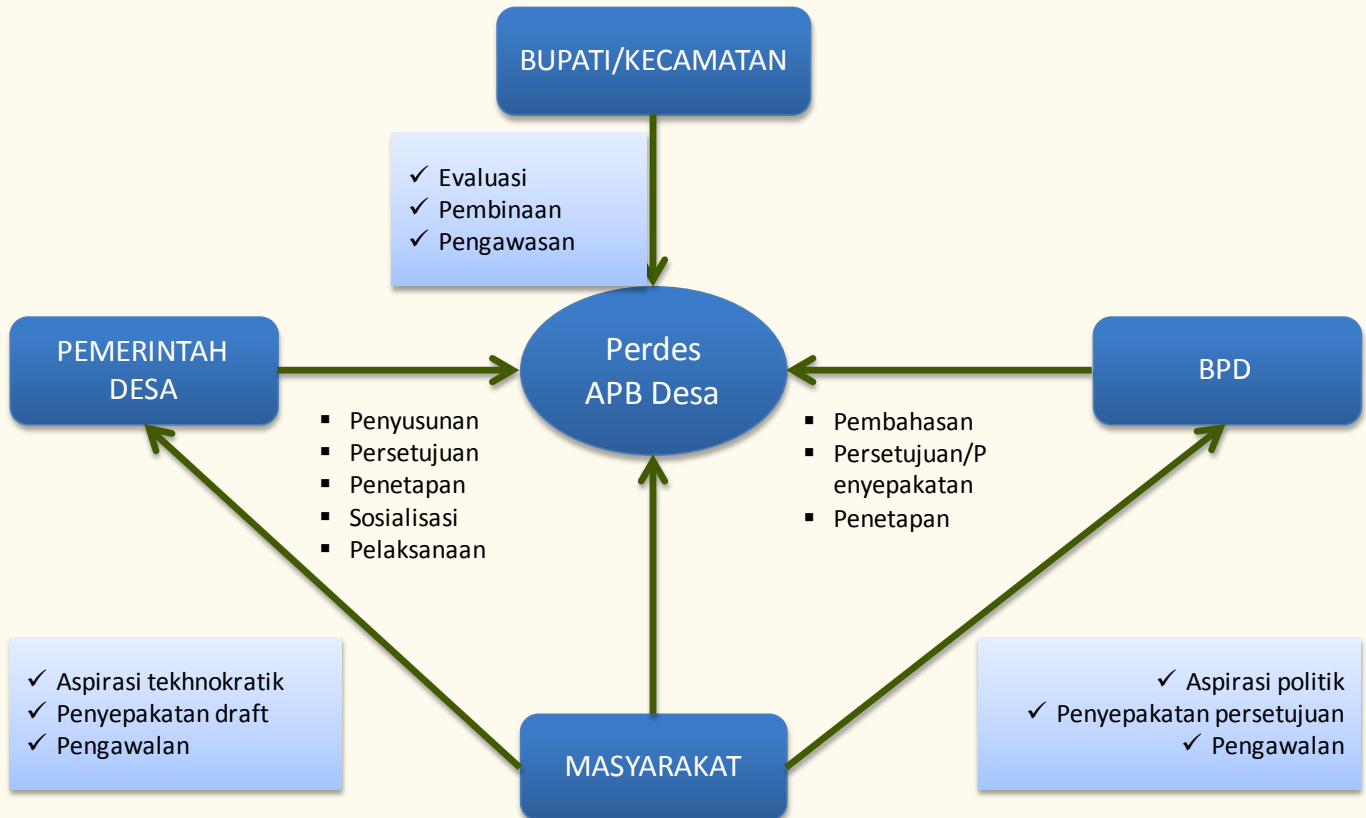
BUPATI/KECAMATAN

✓ Evaluasi
✓ Pembinaan
✓ Pengawasan

PEMERINTAH DESA

Perdes APB Desa

BPD

▪ Penyusunan
▪ Persetujuan
▪ Penetapan
▪ Sosialisasi
▪ Pelaksanaan

▪ Pembahasan
▪ Persetujuan/P enyepakatan
▪ Penetapan

✓ Aspirasi tekhnokratik
✓ Penyepakatan draft
✓ Pengawalan

MASYARAKAT

✓ Aspirasi politik
✓ Penyepakatan persetujuan
✓ Pengawalan